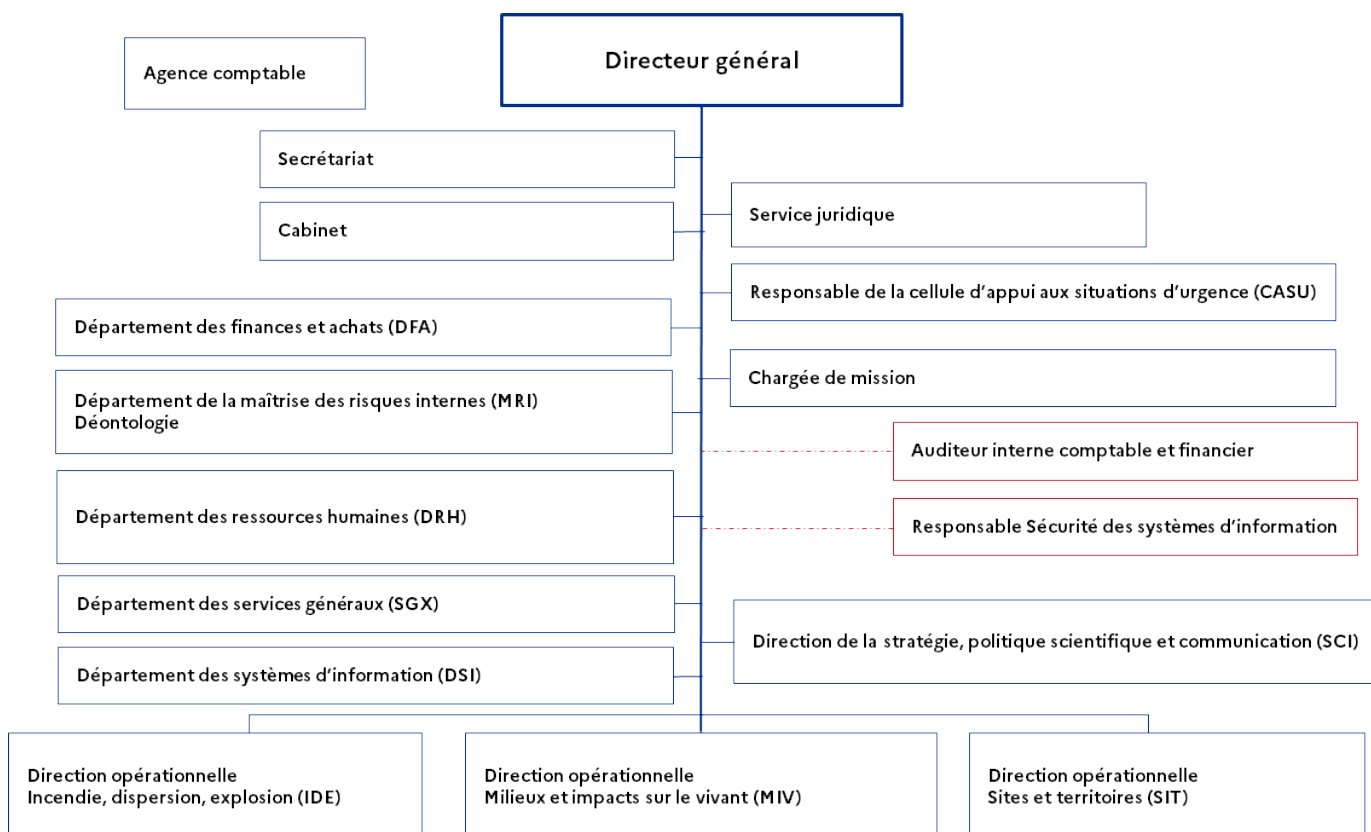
Directeur général

Agence comptable

Secrétariat

Cabinet

Service juridique

Responsable de la cellule d'appui aux situations d'urgence (CASU)

Département des finances et achats (DFA)

Chargée de mission

Département de la maîtrise des risques internes (MRI)
Déontologie

Auditeur interne comptable et financier

Département des ressources humaines (DRH)

Responsable Sécurité des systèmes d'information

Département des services généraux (SGX)

Direction de la stratégie, politique scientifique et communication (SCI)

Département des systèmes d'information (DSI)

Direction opérationnelle
Incendie, dispersion, explosion (IDE)

Direction opérationnelle
Milieux et impacts sur le vivant (MIV)

Direction opérationnelle
Sites et territoires (SIT)